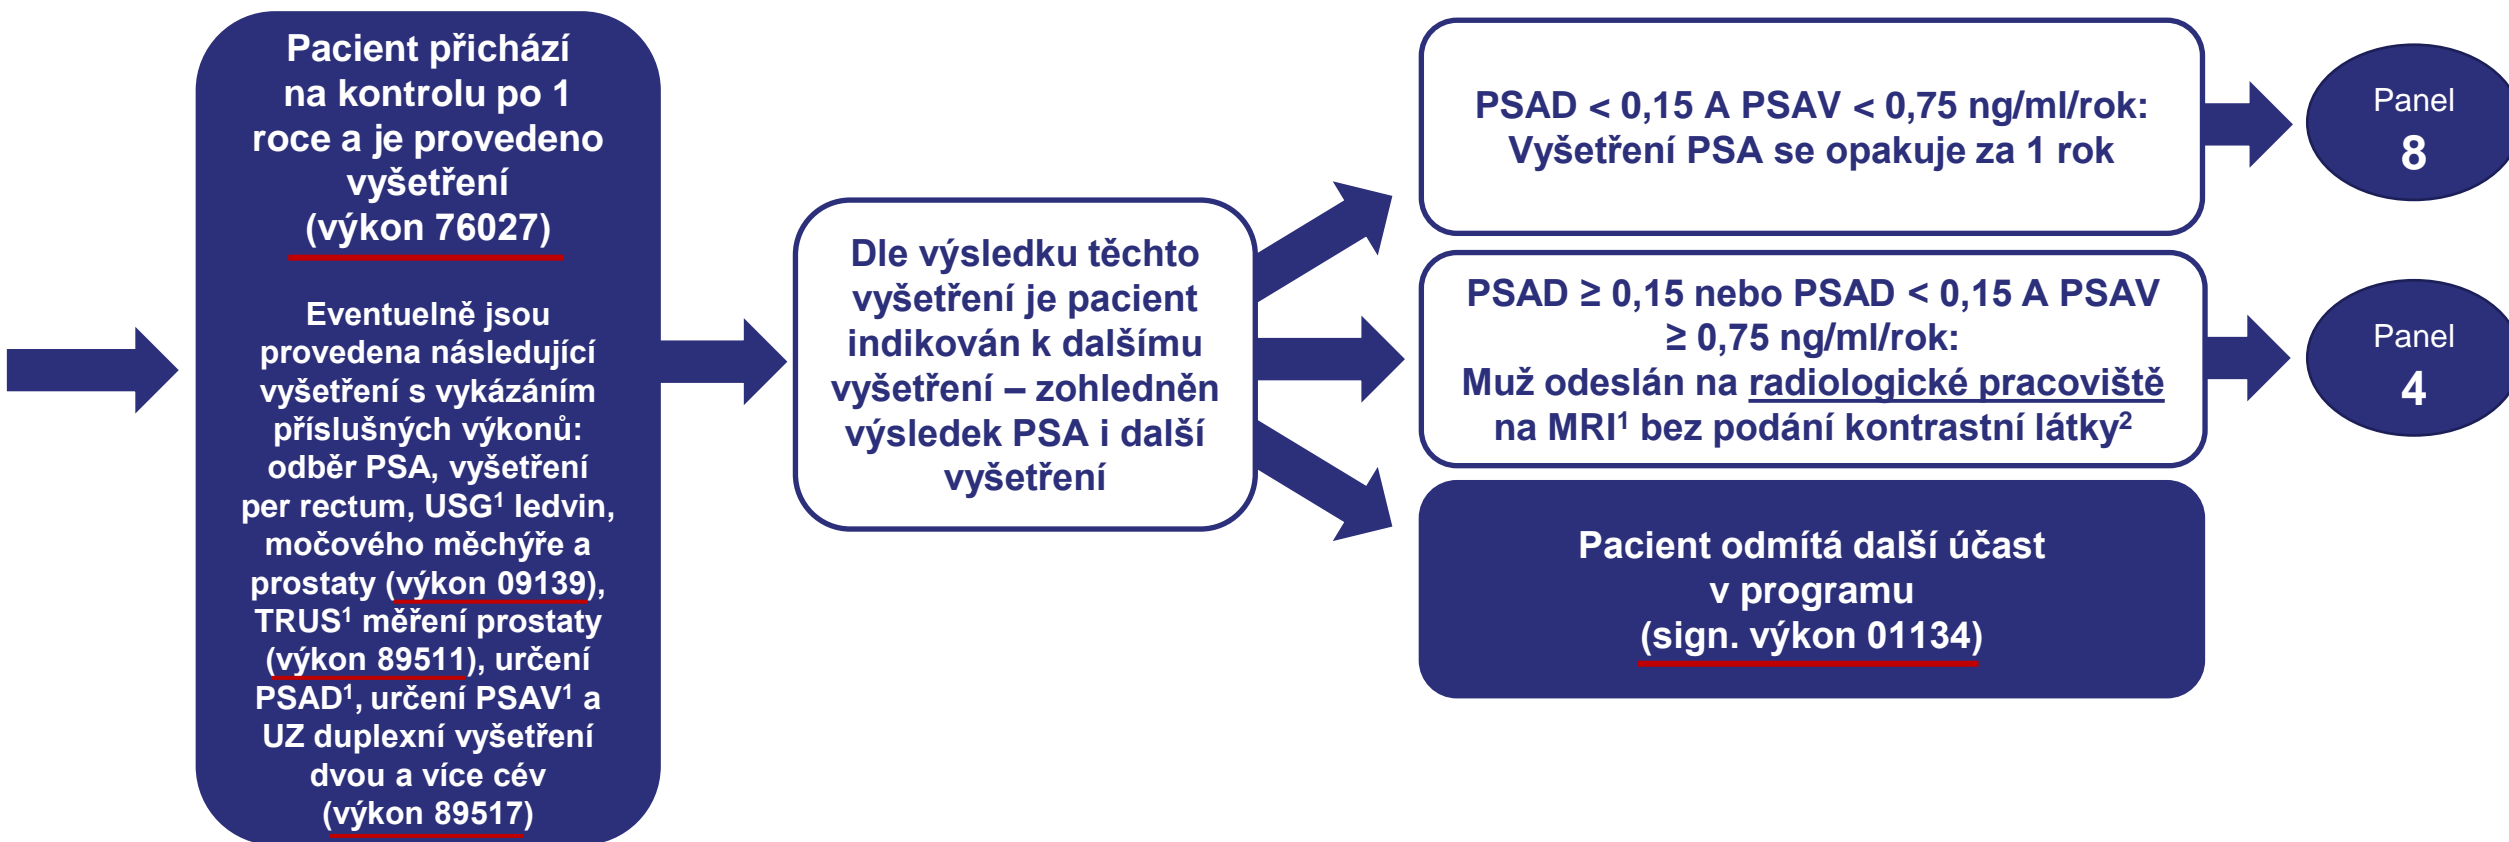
Pacient přichází na kontrolu po 1 roce a je provedeno vyšetření (výkon 76027)

Eventuelně jsou provedena následující vyšetření s vykázáním příslušných výkonů: odběr PSA, vyšetření per rectum, USG$^1$ ledvin, močového měchýře a prostaty (výkon 09139), TRUS$^1$ měření prostaty (výkon 89511), určení PSAD$^1$, určení PSAV$^1$ a UZ duplexní vyšetření dvou a více cév (výkon 89517)

Dle výsledku těchto vyšetření je pacient indikován k dalšímu vyšetření – zohledněn výsledek PSA i další vyšetření

PSAD < 0,15 A PSAV < 0,75 ng/ml/rok: Vyšetření PSA se opakuje za 1 rok

Panel 8

PSAD ≥ 0,15 nebo PSAD < 0,15 A PSAV ≥ 0,75 ng/ml/rok: Muž odeslán na radiologické pracoviště na MRI$^1$ bez podání kontrastní látky$^2$

Panel 4

Pacient odmítá další účast v programu (sign. výkon 01134)